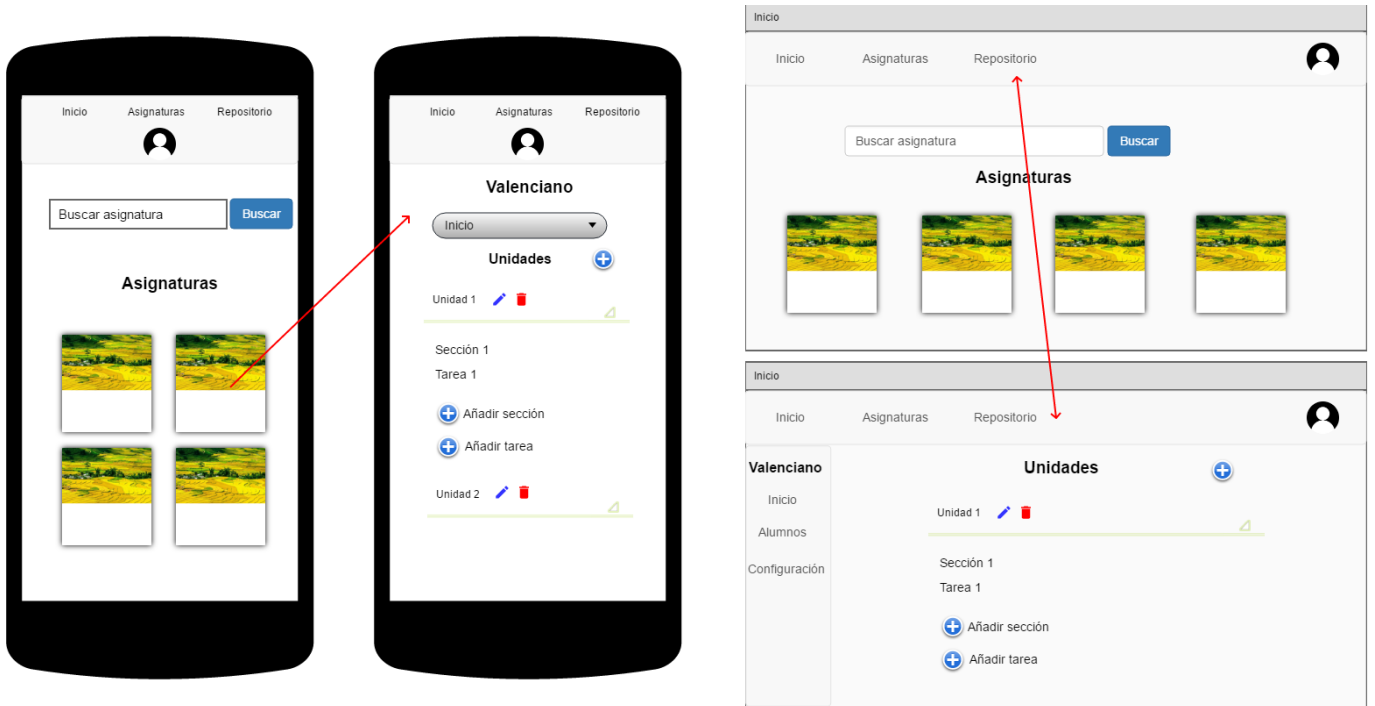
Inicio Asignaturas Repositorio

Buscar asignatura Buscar

Asignaturas

Inicio Asignaturas Repositorio

Valenciano

Inicio

Unidades

Unidad 1

Sección 1

Tarea 1

Añadir sección

Añadir tarea

Unidad 2

Inicio

Inicio Asignaturas Repositorio

Buscar asignatura Buscar

Asignaturas

Inicio

Inicio Asignaturas Repositorio

Valenciano

Inicio

Alumnos

Configuración

Unidades

Unidad 1

Sección 1

Tarea 1

Añadir sección

Añadir tarea